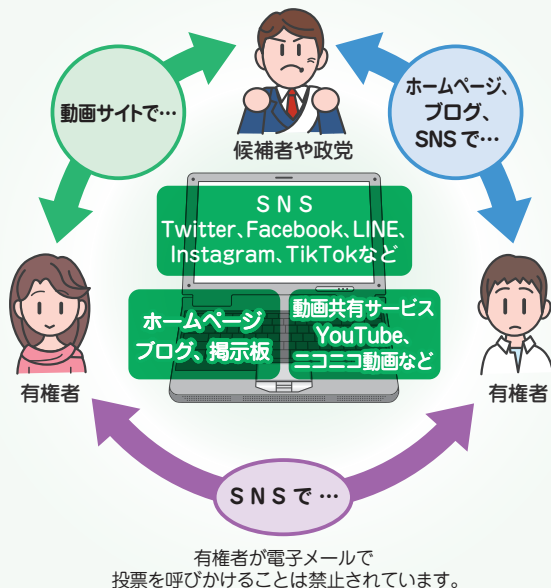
動画サイトで…

候補者や政党

ホームページ、ブログ、SNSで…

SNS
Twitter、Facebook、LINE、Instagram、TikTokなど

ホームページ
ブログ、掲示板

動画共有サービス
YouTube、ニコニコ動画など

有権者

有権者

SNSで…

有権者が電子メールで
投票を呼びかけることは禁止されています。